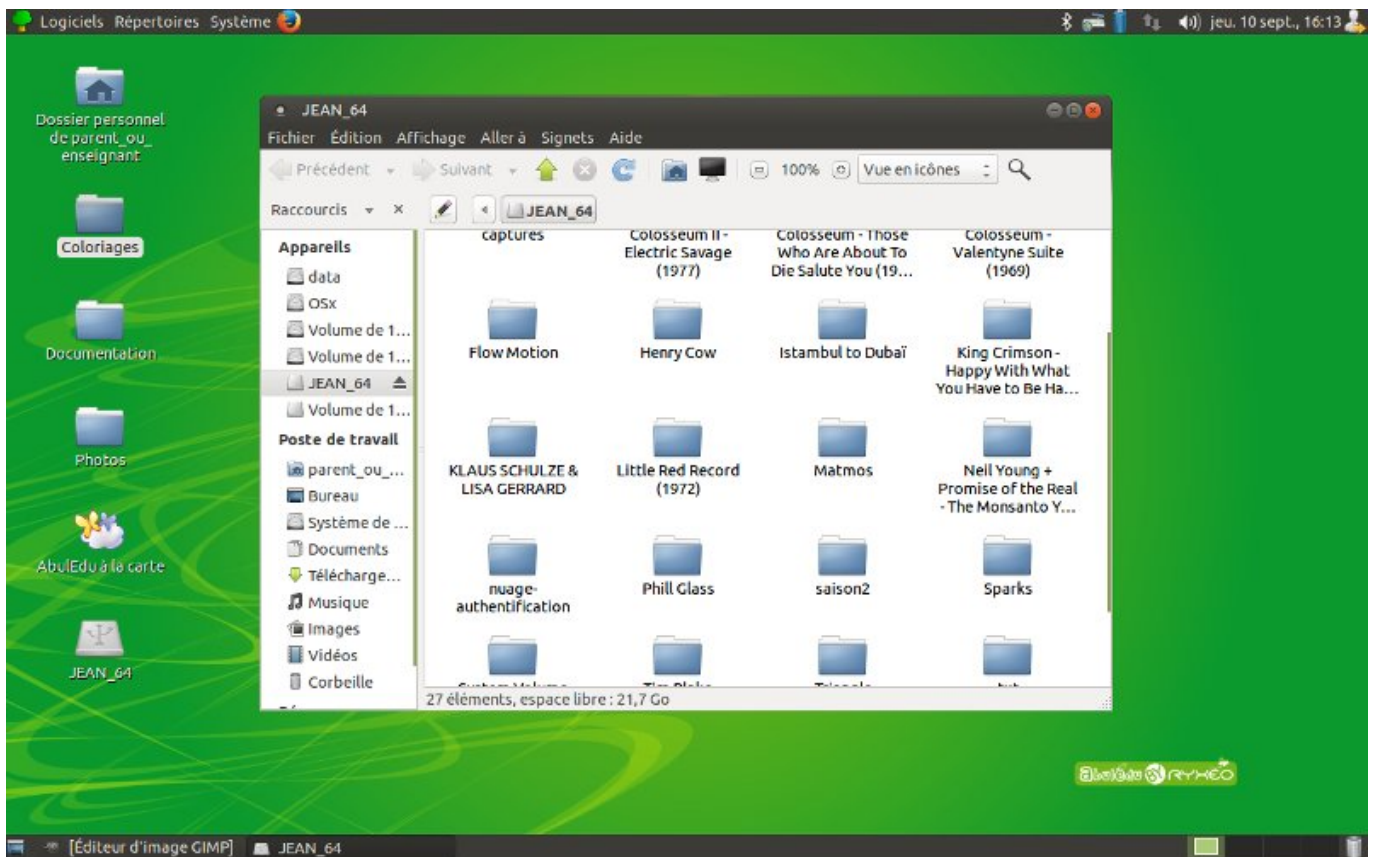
Logiciels Répertoires Système

jeu. 10 sept., 16:13

Dossier personnel de parent_ou_ enseignant

Coloriages

Documentation

Photos

AbulEdu à la carte

JEAN_64

JEAN_64

Fichier Édition Affichage Aller à Signets Aide

Précédent Suivant 100% Vue en icônes

Raccourcis × JEAN_64

Appareils
data
OSx
Volume de 1...
Volume de 1...
JEAN_64
Volume de 1...
Poste de travail
parent_ou_...
Bureau
Système de ...
Documents
Télécharge...
Musique
Images
Vidéos
Corbeille

captures

Colosseum II - Electric Savage (1977)

Colosseum - Those Who Are About To Die Salute You (19...

Colosseum - Valentyne Suite (1969)

Flow Motion

Henry Cow

Istambul to Dubaï

King Crimson - Happy With What You Have to Be Ha...

KLAUS SCHULZE & LISA GERRARD

Little Red Record (1972)

Matmos

Neil Young + Promise of the Real - The Monsanto Y...

nuage-authentification

Phill Glass

saison2

Sparks

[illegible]

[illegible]

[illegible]

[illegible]

27 éléments, espace libre : 21,7 Go

AbulEdu RYXEO

[Éditeur d'image GIMP] JEAN_64